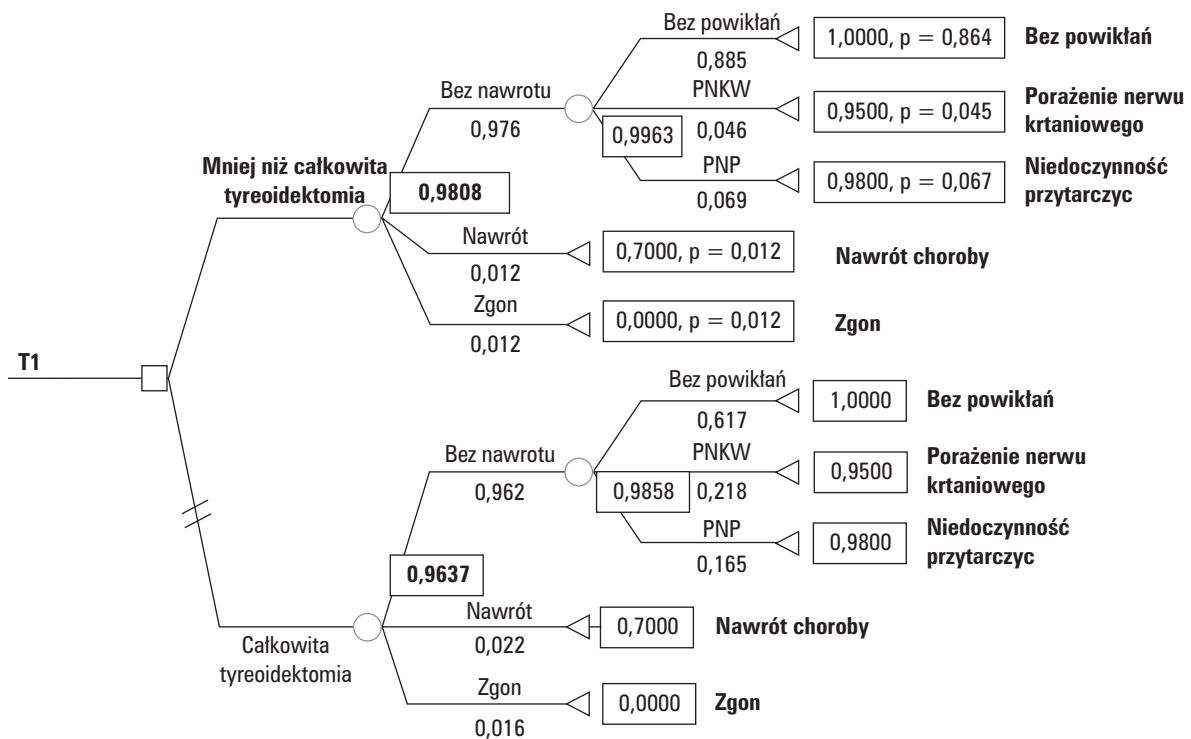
T1

Mniej niż całkowita tyreoidektomia

0,9808

Bez nawrotu
0,976

0,9963

Bez powikłań
0,885
1,0000, p = 0,864
Bez powikłań

PNKW
0,046
0,9500, p = 0,045
Porażenie nerwu krtaniowego

PNP
0,069
0,9800, p = 0,067
Niedoczynność przytarczyc

Nawrót
0,012
0,7000, p = 0,012
Nawrót choroby

Zgon
0,012
0,0000, p = 0,012
Zgon

Całkowita tyreoidektomia

0,9637

Bez nawrotu
0,962

0,9858

Bez powikłań
0,617
1,0000
Bez powikłań

PNKW
0,218
0,9500
Porażenie nerwu krtaniowego

PNP
0,165
0,9800
Niedoczynność przytarczyc

Nawrót
0,022
0,7000
Nawrót choroby

Zgon
0,016
0,0000
Zgon